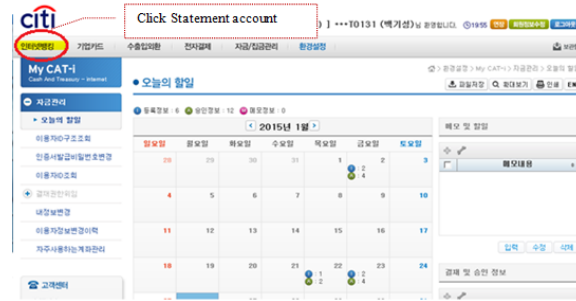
citi

Click Statement account

] ***T0131 (백기선)님 환영합니다. 19:55 연장

인터넷뱅킹 기업카드 수출입외환 전자결제 자금/집금관리 환경설정

My CAT-i
Cash And Treasury - Internet

자금관리
▸ 오늘의 할일
이용자ID구조조회
인증서발급비밀번호변경
이용자ID조회
결재환경확인
내정보변경
이용자정보변경이력
자주사용하는계좌관리

고객센터

오늘의 할일

등록정보 : 6 승인정보 : 12 메모정보 : 16

파일저장 화면보기 인쇄

2015년 1월

| 일요일 | 월요일 | 화요일 | 수요일 | 목요일 | 금요일 | 토요일 |
|---|---|---|---|---|---|---|
| 28 | 29 | 30 | 31 | 1 | 2 | 3 |
| 4 | 5 | 6 | 7 | 8 | 9 | 10 |
| 11 | 12 | 13 | 14 | 15 | 16 | 17 |
| 18 | 19 | 20 | 21 | 22 | 23 | 24 |

2 4
2 4

메모 및 할일
메모내용

입력 수정 삭제

결재 및 승인 정보